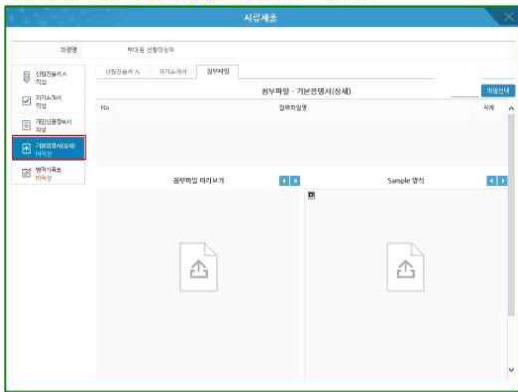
서류제출

과목명 학대응 신청자정보

신청정보서 작성

자기소개서 작성

개인신용정보서 작성

기본정보서(상세) 미작성

병적기록표 미작성

신청정보서 A 자기소개서 첨부파일

첨부파일 - 기본정보서(상세)

작성안내

No 첨부파일명 삭제

첨부파일 미리보기

Sample 양식